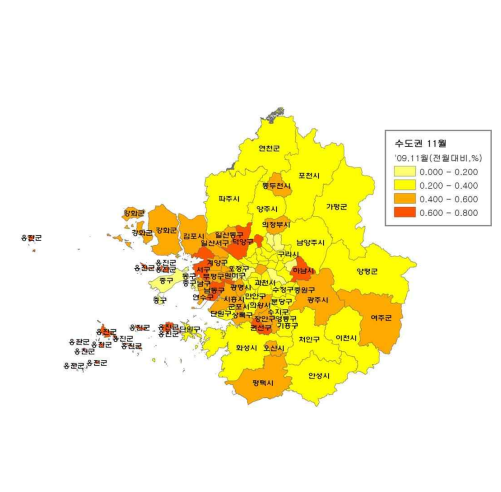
수도권 11월
'09.11월(전월대비,%)
0.000 - 0.200
0.200 - 0.400
0.400 - 0.600
0.600 - 0.800

연천군
포천시
동두천시
파주시
양주시
가평군
의정부시
강화군
강화군
김포시
일산동구
일산서구
덕양구
남양주시
구리시
옹진군
옹진군
옹진군
계양구
서구
동구
부평구
원미구
오정구
하남시
양평군
동구
남동구
소사구
광명시
과천시
연수구
남구
시흥시
만안구
분당구
광주시
수정구
중원구
단원구
군포시
의왕시
성남구
상록구
장안구
권선구
수지구
기흥구
여주군
옹진군
옹진군
옹진군
옹진군
옹진군
옹진군
옹진군
화성시
오산시
처인구
이천시
평택시
안성시